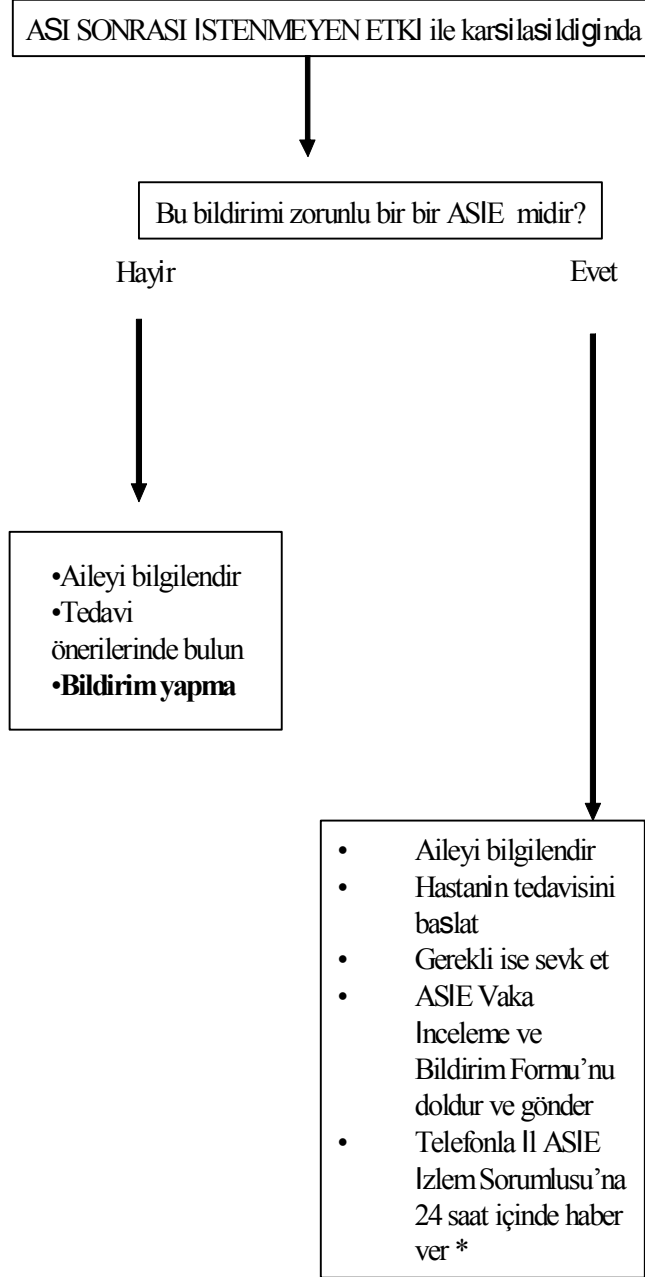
ASI SONRASI ISTENMEYEN ETKI ile karsilasildiginda

Bu bildirimi zorunlu bir bir ASIE midir?

Hayir

Evet

•Aileyi bilgilendir
•Tedavi önerilerinde bulun
•**Bildirim yapma**

- Aileyi bilgilendir
- Hastanin tedavisini baslat
- Gerekli ise sevk et
- ASIE Vaka Inceleme ve Bildirim Formu'nu doldur ve gönder
- Telefonla Il ASIE Izlem Sorumlusu'na 24 saat içinde haber ver *